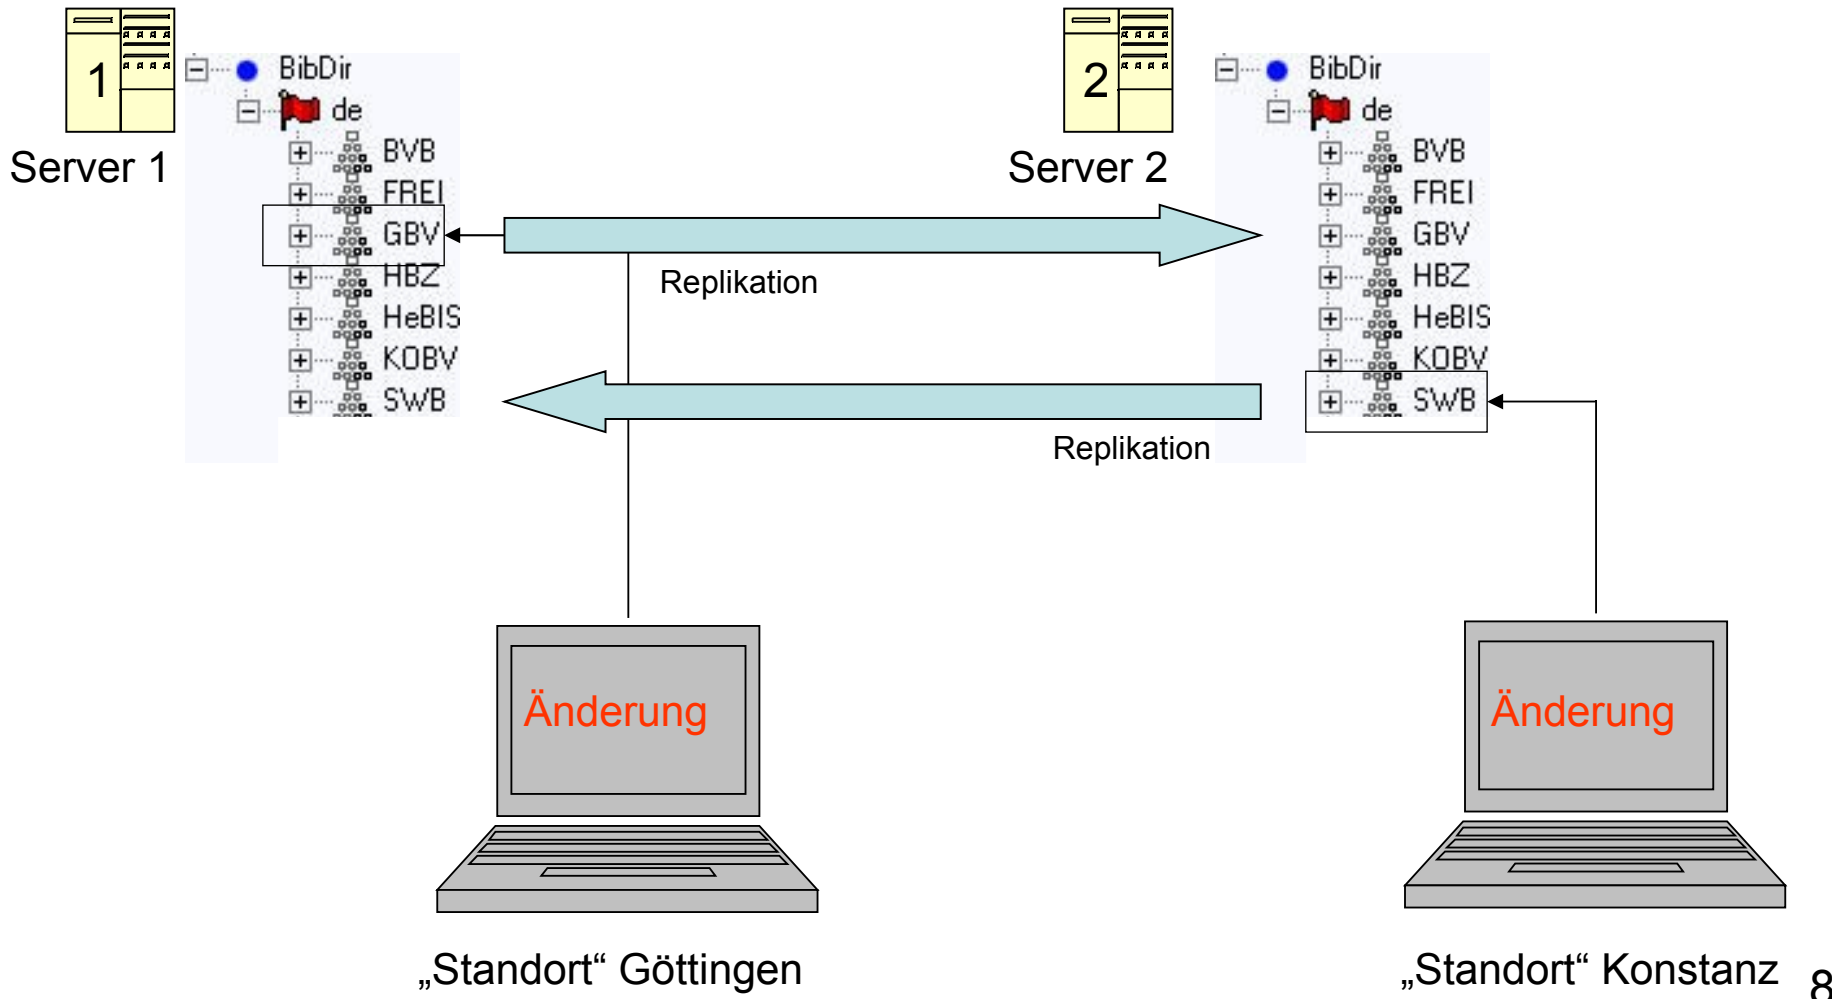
1

Server 1

BibDir
de
BVB
FREI
GBV
HBZ
HeBIS
KOBV
SWB

2

Server 2

BibDir
de
BVB
FREI
GBV
HBZ
HeBIS
KOBV
SWB

Replikation

Replikation

Änderung

Änderung

„Standort“ Göttingen

„Standort“ Konstanz

8